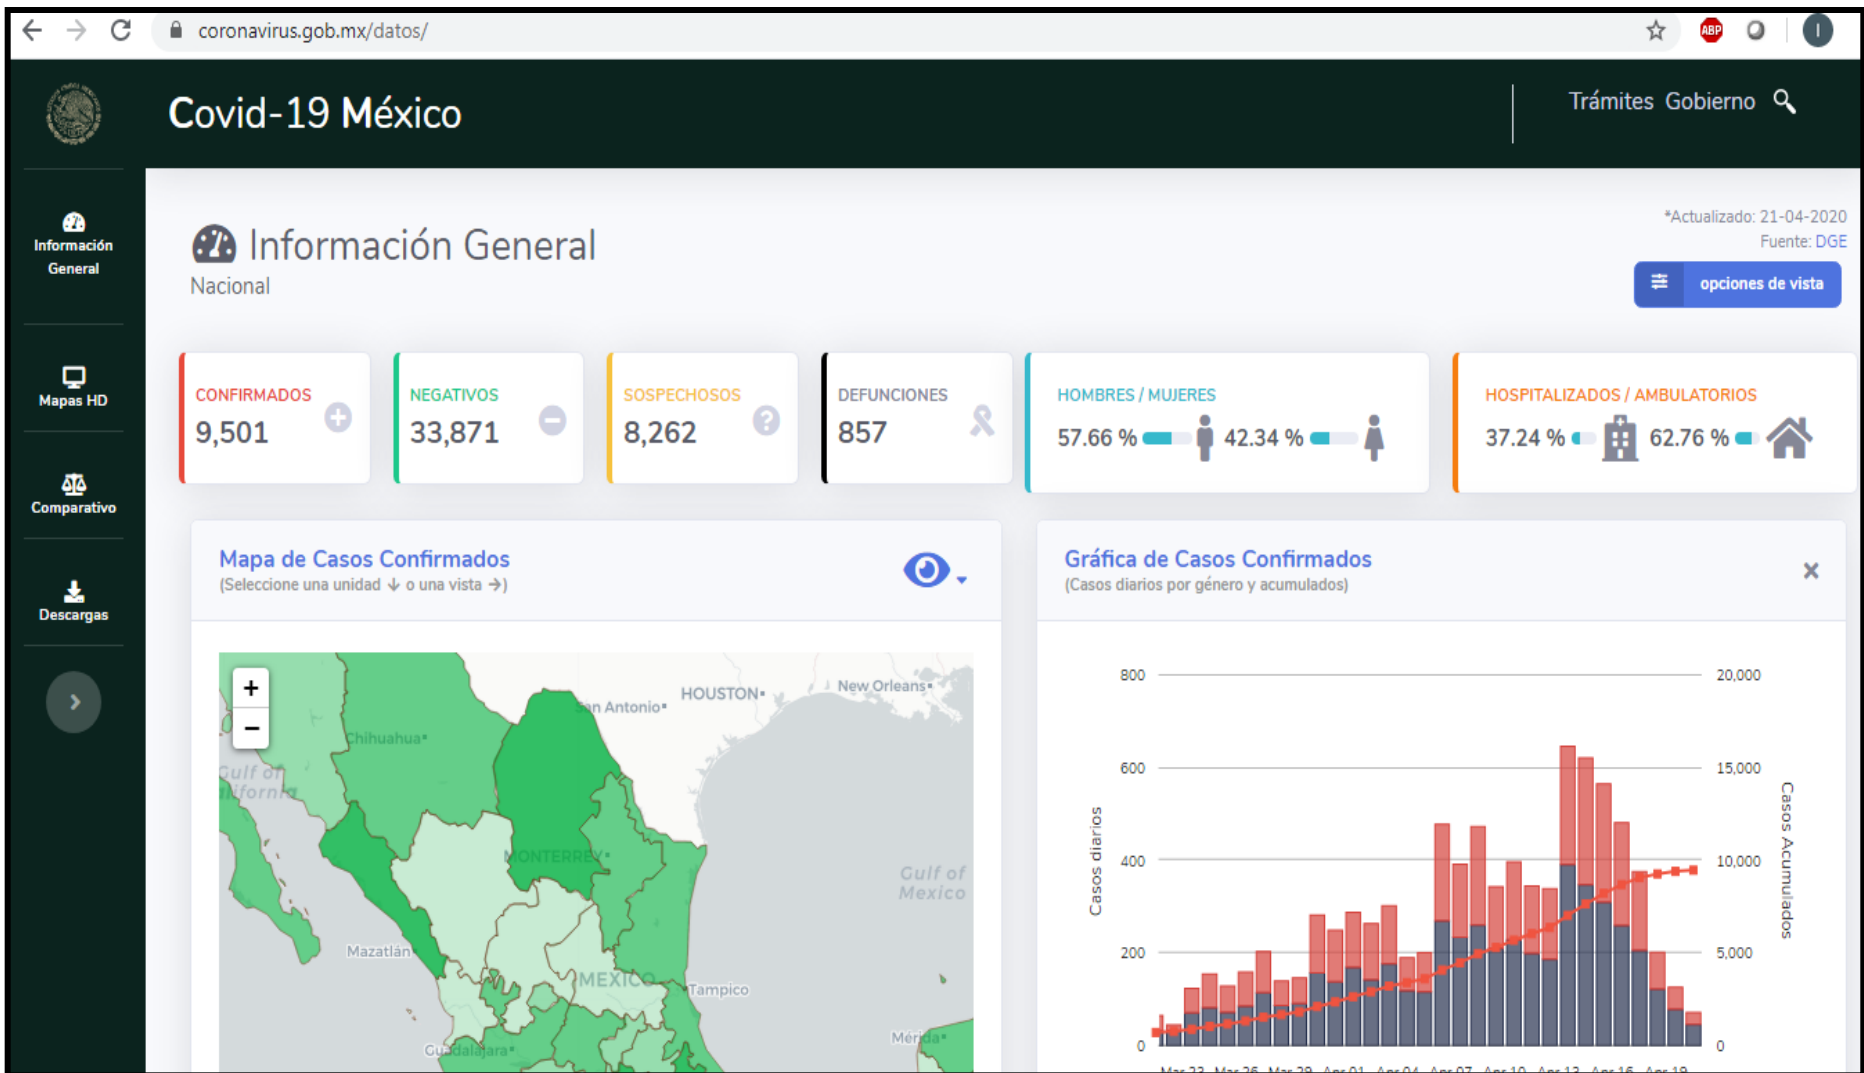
coronavirus.gob.mx/datos/

ABP

Covid-19 México

Trámites Gobierno

Información General

Mapas HD

Comparativo

Descargas

Información General
Nacional

*Actualizado: 21-04-2020
Fuente: DGE

opciones de vista

CONFIRMADOS
9,501

NEGATIVOS
33,871

SOSPECHOSOS
8,262

DEFUNCIONES
857

HOMBRES / MUJERES
57.66 % 42.34 %

HOSPITALIZADOS / AMBULATORIOS
37.24 % 62.76 %

Mapa de Casos Confirmados
(Seleccione una unidad ↓ o una vista →)

+
−

HOUSTON
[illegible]n Antonio
New Orleans
Chihuahua
Gulf of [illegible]ifornia
MONTERREY
Gulf of Mexico
Mazatlán
MEXICO
Tampico
Mérida
Gu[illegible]dalajara

Gráfica de Casos Confirmados
(Casos diarios por género y acumulados)

×

Casos diarios
Casos Acumulados

800
600
400
200
0

20,000
15,000
10,000
5,000
0

Mar 23 Mar 26 Mar 29 Apr 01 Apr 04 Apr 07 Apr 10 Apr 13 Apr 16 Apr 19